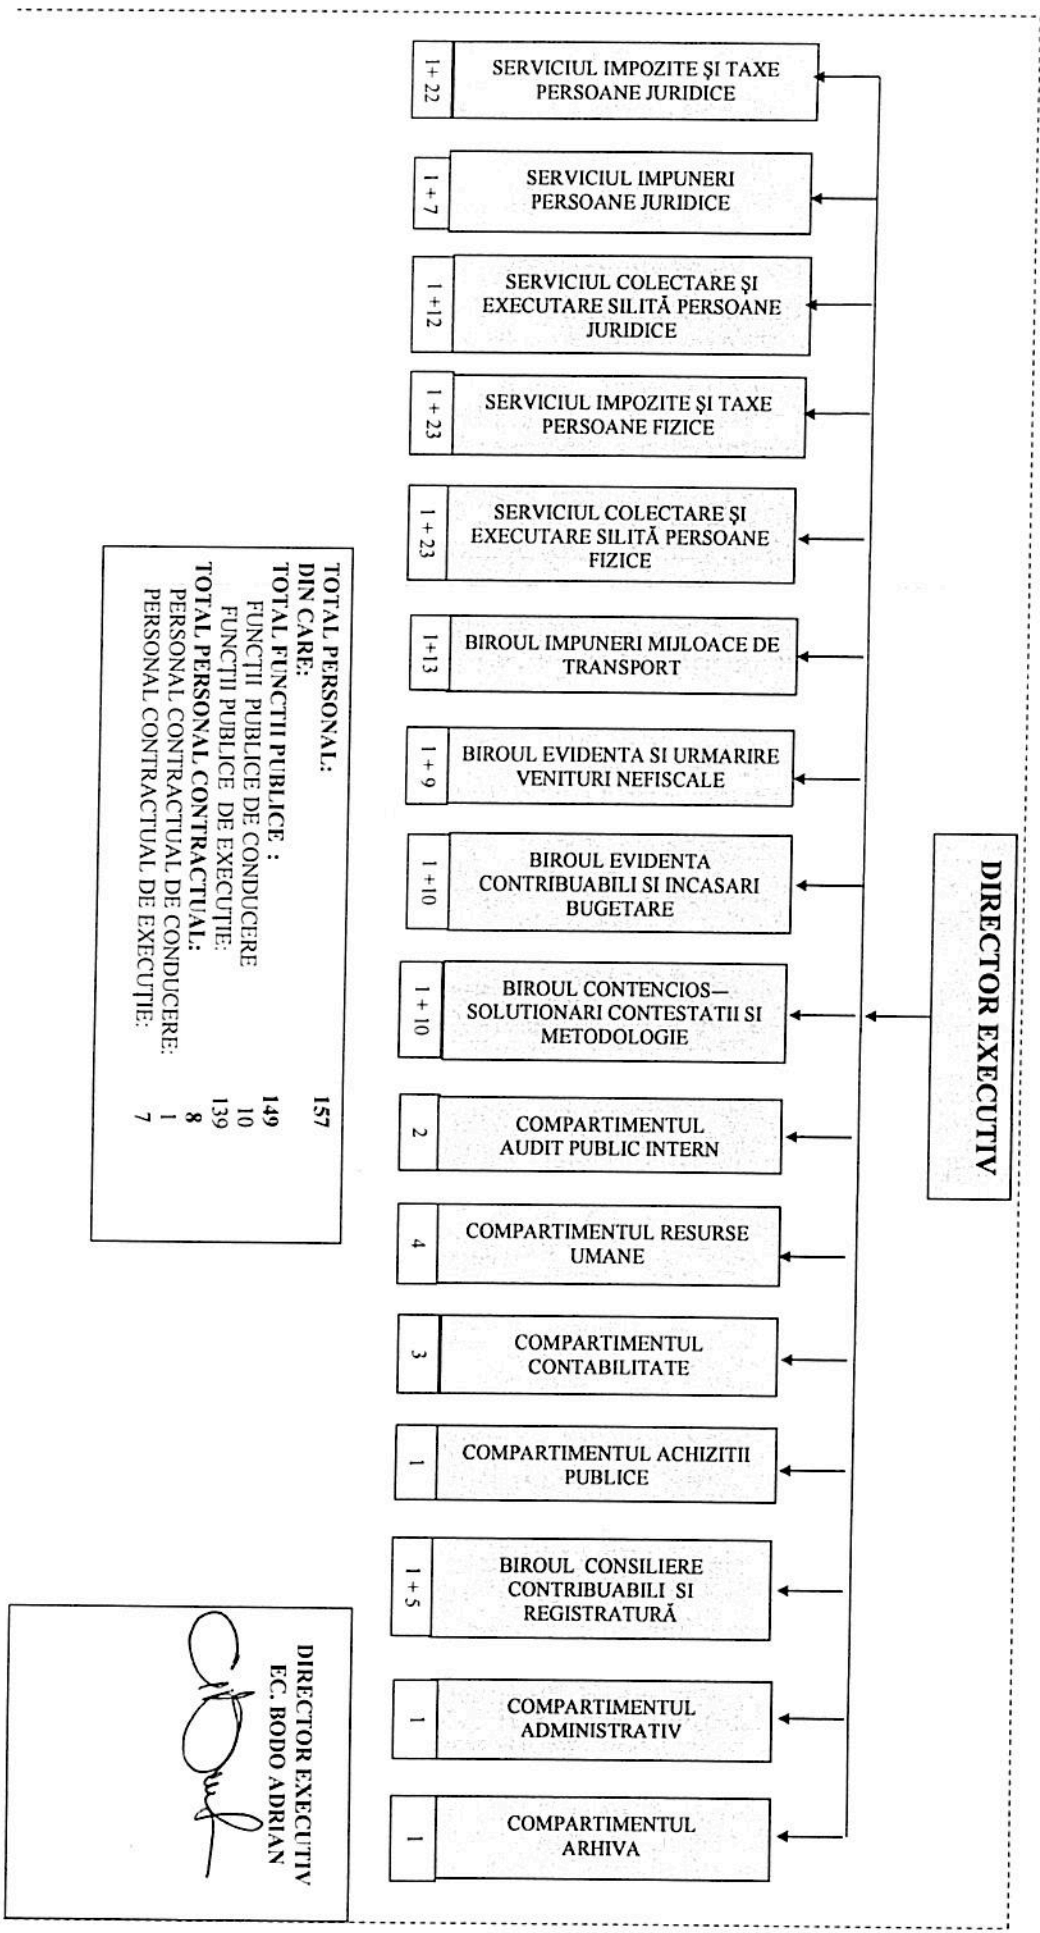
DIRECTOR EXECUTIV

SERVICIUL IMPOZITE ŞI TAXE PERSOANE JURIDICE
1+22

SERVICIUL IMPUNERI PERSOANE JURIDICE
1+7

SERVICIUL COLECTARE ŞI EXECUTARE SILITĂ PERSOANE JURIDICE
1+12

SERVICIUL IMPOZITE ŞI TAXE PERSOANE FIZICE
1+23

SERVICIUL COLECTARE ŞI EXECUTARE SILITĂ PERSOANE FIZICE
1+23

BIROUL IMPUNERI MIJLOACE DE TRANSPORT
1+13

BIROUL EVIDENTA SI URMARIRE VENITURI NEFISCALE
1+9

BIROUL EVIDENTA CONTRIBUABILI SI INCASARI BUGETARE
1+10

BIROUL CONTENCIOS— SOLUTIONARI CONTESTATII SI METODOLOGIE
1+10

COMPARTIMENTUL AUDIT PUBLIC INTERN
2

COMPARTIMENTUL RESURSE UMANE
4

COMPARTIMENTUL CONTABILITATE
3

COMPARTIMENTUL ACHIZITII PUBLICE
1

BIROUL CONSILIERE CONTRIBUABILI SI REGISTRATURĂ
1+5

COMPARTIMENTUL ADMINISTRATIV
1

COMPARTIMENTUL ARHIVA
1

| | |
|---|---|
| TOTAL PERSONAL: | 157 |
| DIN CARE: | |
| TOTAL FUNCTII PUBLICE : | 149 |
| FUNCŢII PUBLICE DE CONDUCERE | 10 |
| FUNCŢII PUBLICE DE EXECUŢIE: | 139 |
| TOTAL PERSONAL CONTRACTUAL: | 8 |
| PERSONAL CONTRACTUAL DE CONDUCERE: | 1 |
| PERSONAL CONTRACTUAL DE EXECUŢIE: | 7 |

DIRECTOR EXECUTIV
EC. BODO ADRIAN